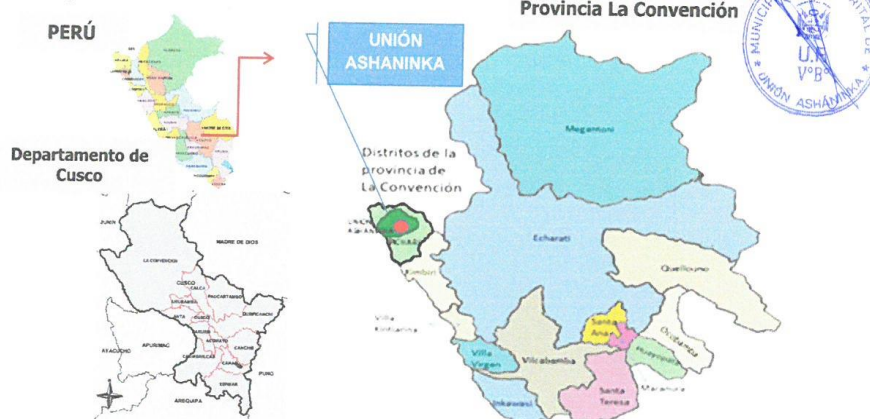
PERÚ

Departamento de Cusco

Provincia La Convención

UNIÓN ASHANINKA

Distritos de la provincia de La Convención

UNIÓN ASHANINKA

Kimbiri

Villa Kintiarina

Villa Virgen

Inkawasi

Vilcabamba

Santa Teresa

Santa Ana

Echarati

Megantoni

Quellouno

Ocobamba

Huayopata

Maranura

JUNIN

MADRE DE DIOS

LA CONVENCION

CUSCO

CALCA

URUBAMBA

PAUCARTAMBO

QUISPICANCHI

ANTA

ACOMAYO

CANCHIS

APURIMAC

AYACUCHO

CHUMBIVILCAS

ESPINAR

PUNO

AREQUIPA

MUNICIPALIDAD DISTRITAL DE UNIÓN ASHANINKA

U.F.

V°B°